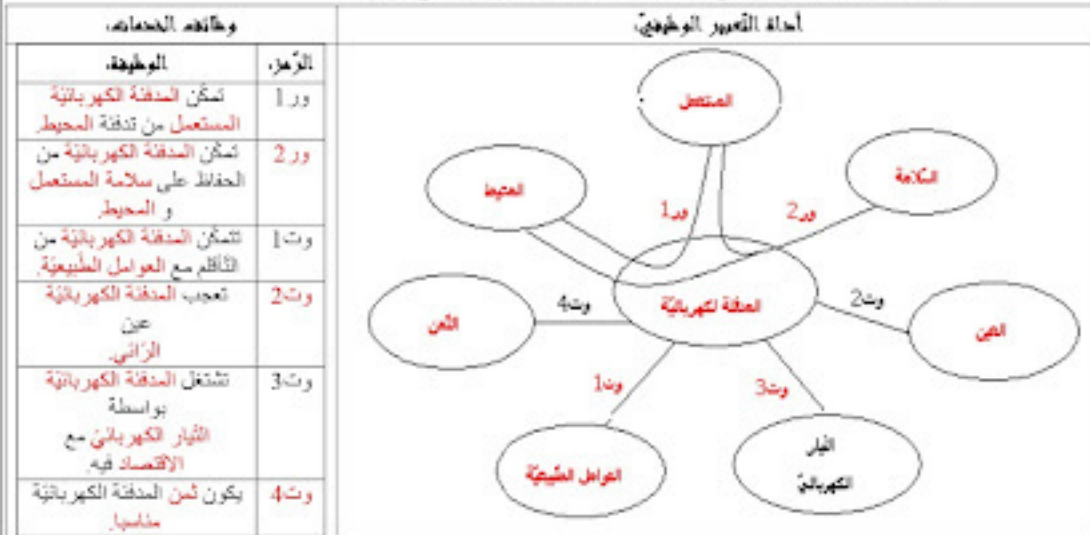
| أداة التعبير الوظيفي | وظائف الخدمات | |
|---|---|---|
| | الرّمز | الوظيفة |
| | ور1 | تمكن المدفئة الكهربائية المستعمل من تدفئة المحيط |
| | ور2 | تمكن المدفئة الكهربائية من الحفاظ على سلامة المستعمل و المحيط |
| | وت1 | تتمكن المدفئة الكهربائية من التأقلم مع العوامل الطبيعية |
| | وت2 | تعجب المدفئة الكهربائية عين الرائي |
| | وت3 | تشتغل المدفئة الكهربائية بواسطة التيار الكهربائي مع الاقتصاد فيه |
| | وت4 | يكون ثمن المدفئة الكهربائية مناسبا |

المستعمل

المحيط

السلامة

ور1

ور2

المدفئة الكهربائية

وت4

وت2

الثمن

العين

وت1

وت3

العوامل الطبيعية

التيار الكهربائي